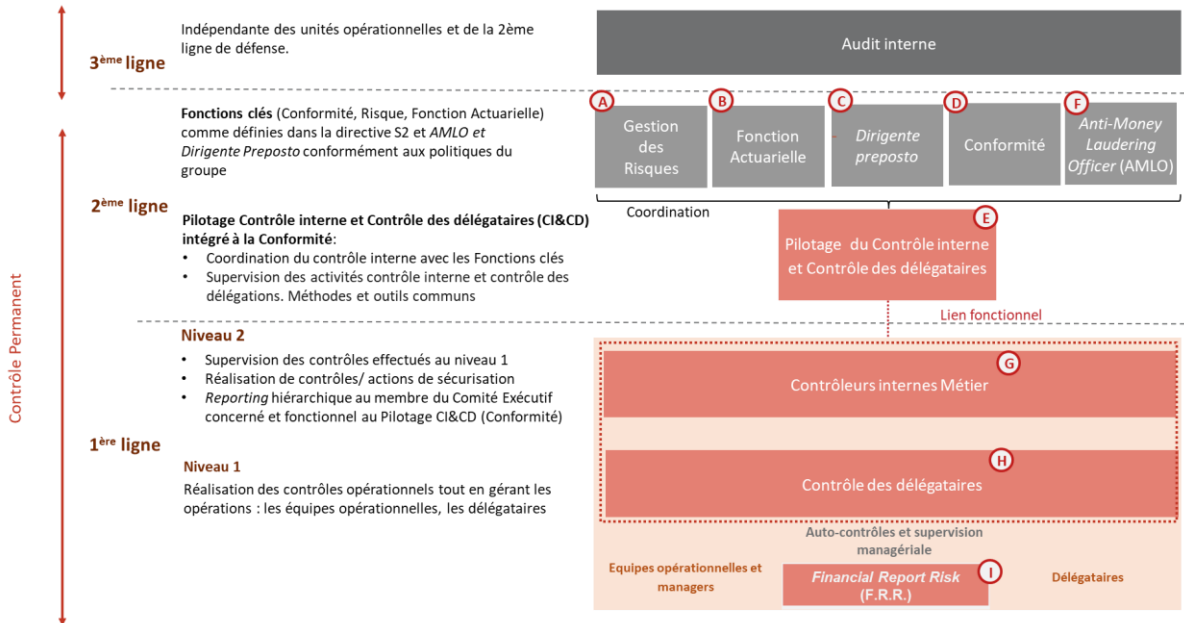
Contrôle Permanent

3ème ligne

Indépendante des unités opérationnelles et de la 2ème ligne de défense.

Audit interne

2ème ligne

Fonctions clés (Conformité, Risque, Fonction Actuarielle) comme définies dans la directive S2 et AMLO et Dirigente Preposto conformément aux politiques du groupe

A Gestion des Risques

B Fonction Actuarielle

C Dirigente preposto

D Conformité

F Anti-Money Laudering Officer (AMLO)

Coordination

Pilotage Contrôle interne et Contrôle des délégataires (CI&CD) intégré à la Conformité:

- Coordination du contrôle interne avec les Fonctions clés
- Supervision des activités contrôle interne et contrôle des délégations. Méthodes et outils communs

E Pilotage du Contrôle interne et Contrôle des délégataires

Lien fonctionnel

1ère ligne

Niveau 2

- Supervision des contrôles effectués au niveau 1
- Réalisation de contrôles/ actions de sécurisation
- Reporting hiérarchique au membre du Comité Exécutif concerné et fonctionnel au Pilotage CI&CD (Conformité)

G Contrôleurs internes Métier

Niveau 1

Réalisation des contrôles opérationnels tout en gérant les opérations : les équipes opérationnelles, les délégataires

H Contrôle des délégataires

Auto-contrôles et supervision managériale

Equipes opérationnelles et managers

I Financial Report Risk (F.R.R.)

Délégataires